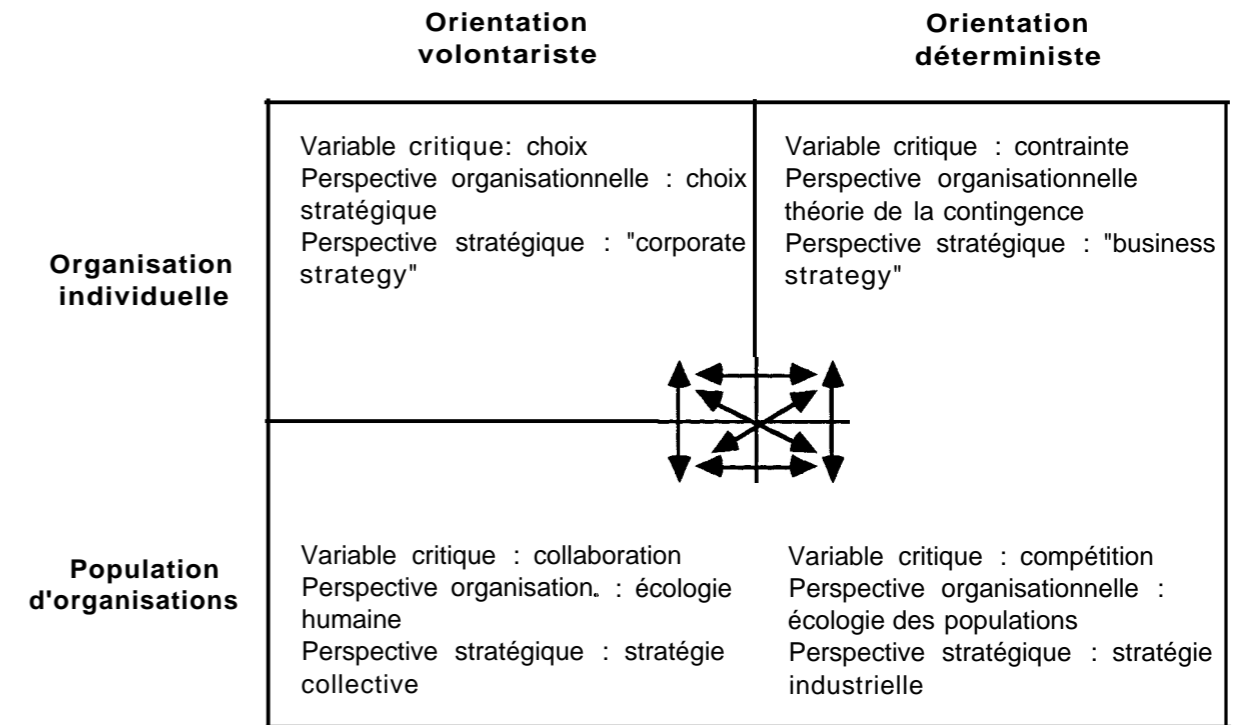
|  | Orientation volontariste | Orientation déterministe |
|---|---|---|
| Organisation individuelle | Variable critique: choix<br>Perspective organisationnelle : choix stratégique<br>Perspective stratégique : "corporate strategy" | Variable critique : contrainte<br>Perspective organisationnelle théorie de la contingence<br>Perspective stratégique : "business strategy" |
| Population d'organisations | Variable critique : collaboration<br>Perspective organisation. : écologie humaine<br>Perspective stratégique : stratégie collective | Variable critique : compétition<br>Perspective organisationnelle : écologie des populations<br>Perspective stratégique : stratégie industrielle |